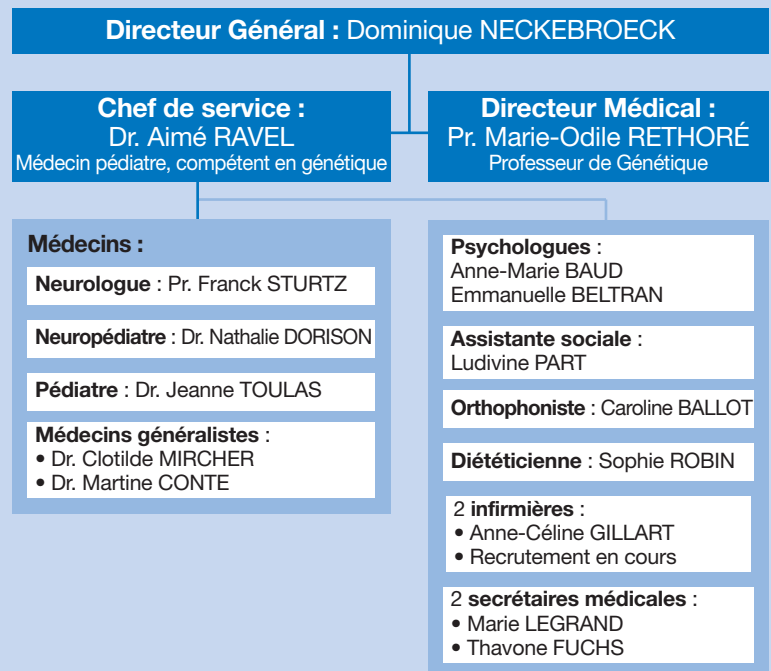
Directeur Général : Dominique NECKEBROECK

Chef de service :
Dr. Aimé RAVEL
Médecin pédiatre, compétent en génétique

Directeur Médical :
Pr. Marie-Odile RETHORÉ
Professeur de Génétique

Médecins :

Neurologue : Pr. Franck STURTZ

Neuropédiatre : Dr. Nathalie DORISON

Pédiatre : Dr. Jeanne TOULAS

Médecins généralistes :
• Dr. Clotilde MIRCHER
• Dr. Martine CONTE

Psychologues :
Anne-Marie BAUD
Emmanuelle BELTRAN

Assistante sociale :
Ludivine PART

Orthophoniste : Caroline BALLOT

Diététicienne : Sophie ROBIN

2 infirmières :
• Anne-Céline GILLART
• Recrutement en cours

2 secrétaires médicales :
• Marie LEGRAND
• Thavone FUCHS